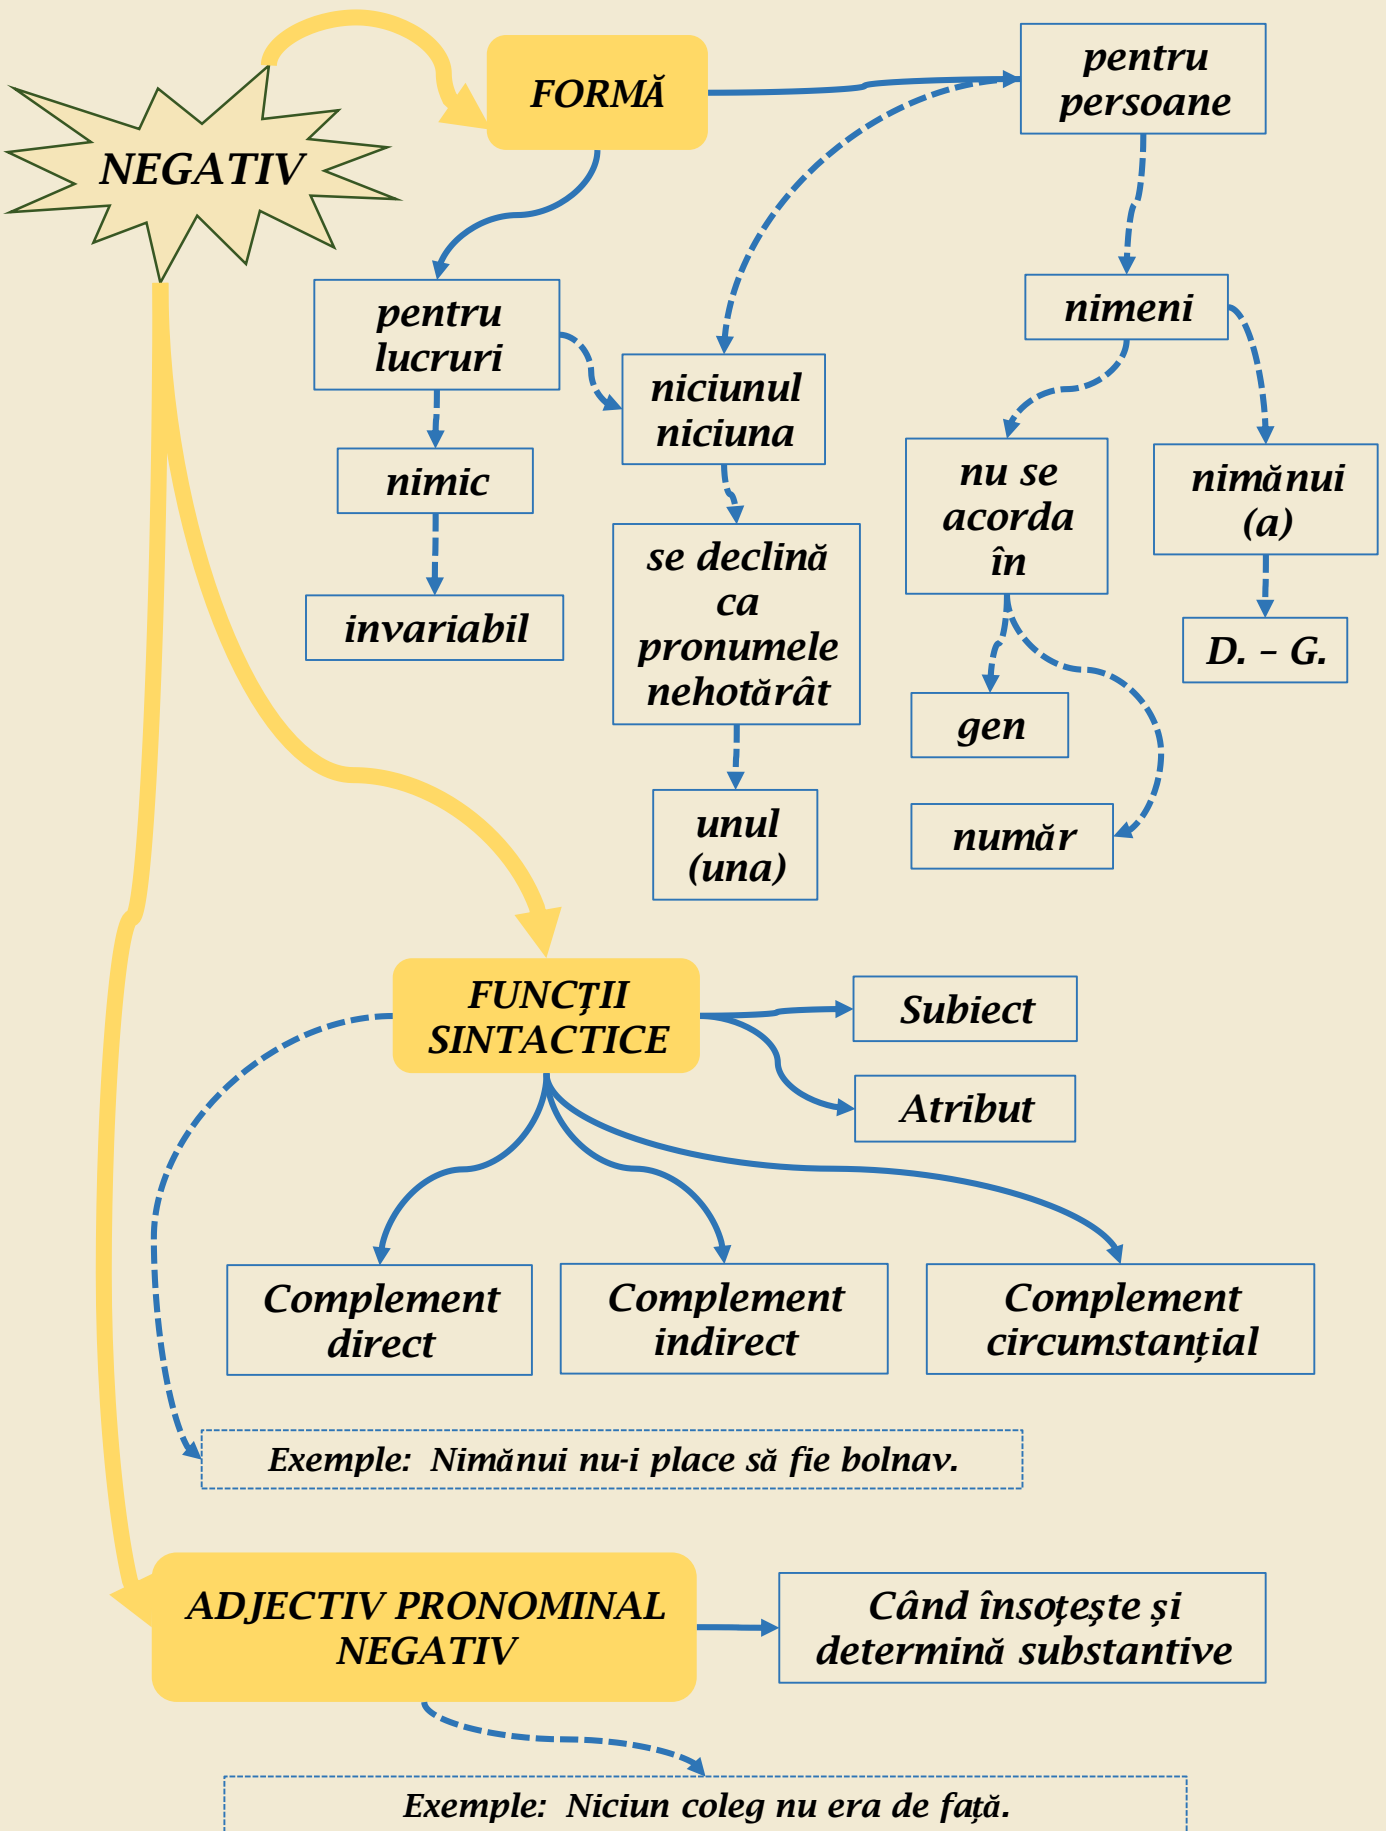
NEGATIV

FORMĂ

pentru persoane

pentru lucruri

niciunul niciuna

nimeni

nimic

se declină ca pronumele nehotărât

nu se acorda în

nimănui (a)

invariabil

unul (una)

gen

număr

D. – G.

FUNCŢII SINTACTICE

Subiect

Atribut

Complement direct

Complement indirect

Complement circumstanțial

Exemple: Nimănui nu-i place să fie bolnav.

ADJECTIV PRONOMINAL NEGATIV

Când însoţeşte și determină substantive

Exemple: Niciun coleg nu era de față.